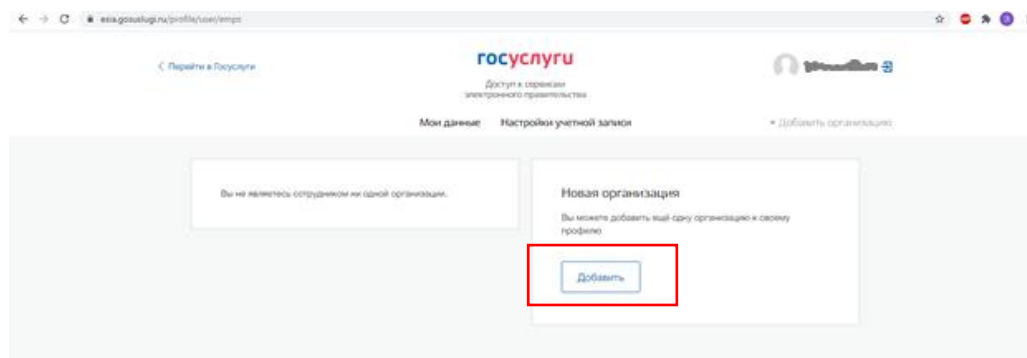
esia.gosuslugi.ru/profile/user/emps

< Перейти в Госуслуги

госуслуги

Доступ к сервисам электронного правительства

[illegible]

Мои данные Настройки учетной записи

+ Добавить организацию

Вы не являетесь сотрудником ни одной организации.

Новая организация

Вы можете добавить ещё одну организацию к своему профилю

Добавить